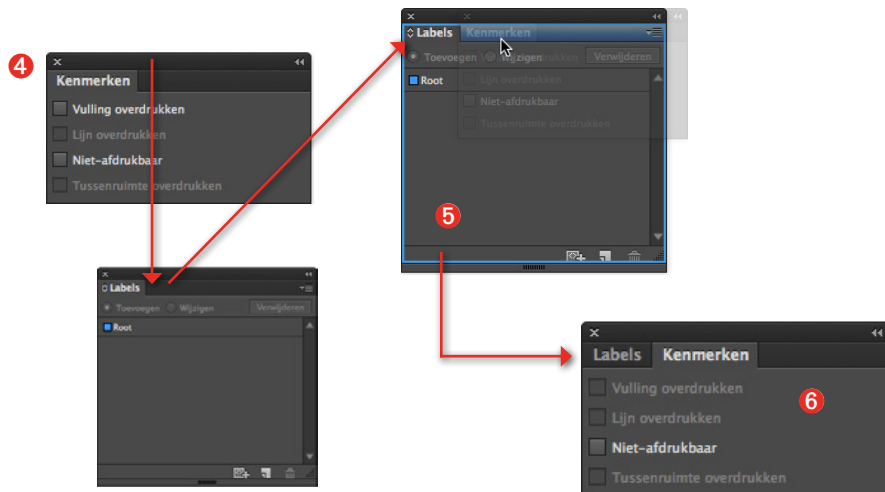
4

Kenmerken

Vulling overdrukken

Lijn overdrukken

Niet-afdrukbaar

Tussenruimte overdrukken

Labels

Toevoegen Wijzigen Verwijderen

Root

Labels Kenmerken

Toevoegen Wijzigen Verwijderen

Root

Lijn overdrukken

Niet-afdrukbaar

Tussenruimte overdrukken

5

Labels Kenmerken

Vulling overdrukken

Lijn overdrukken

Niet-afdrukbaar

Tussenruimte overdrukken

6